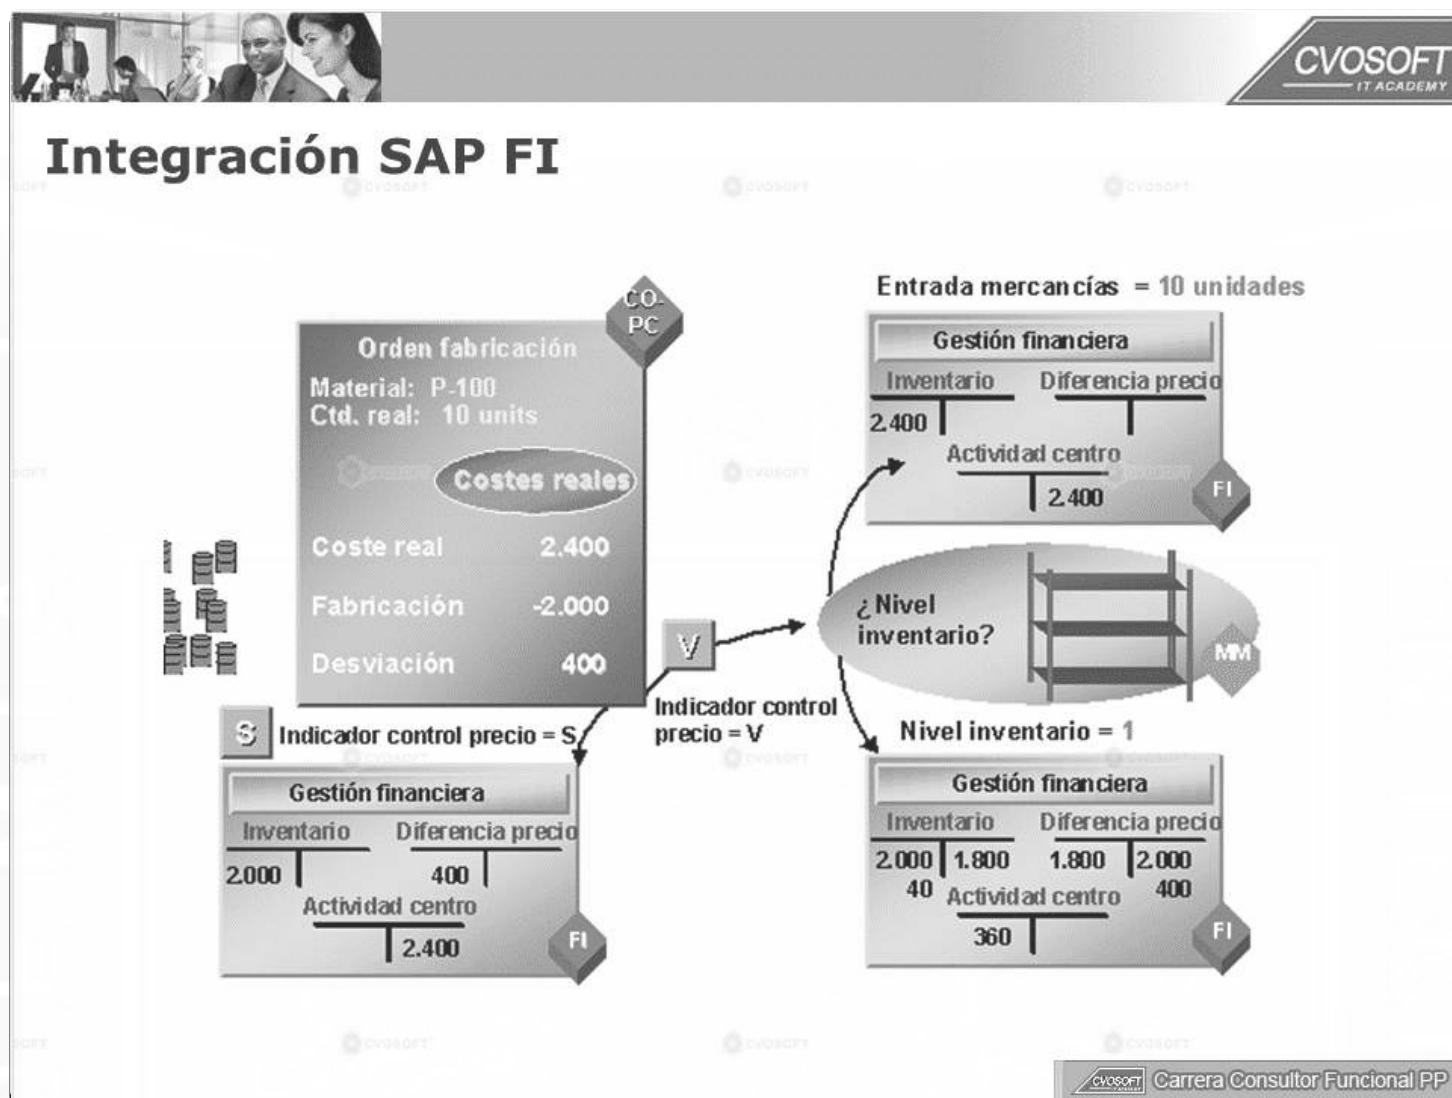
CVOSOFT IT ACADEMY

Integración SAP FI

Orden fabricación
Material: P-100
Ctd. real: 10 units
CO-PC
Costes reales
Coste real 2.400
Fabricación -2.000
Desviación 400

S Indicador control precio = S

Gestión financiera
Inventario
2.000
Diferencia precio
400
Actividad centro
2.400
FI

V
Indicador control precio = V

Entrada mercancías = 10 unidades

Gestión financiera
Inventario
2.400
Diferencia precio
Actividad centro
2.400
FI

¿Nivel inventario?
MM

Nivel inventario = 1

Gestión financiera
Inventario
2.000 | 1.800
40
Diferencia precio
1.800 | 2.000
400
Actividad centro
360
FI

CVOSOFT Carrera Consultor Funcional PP